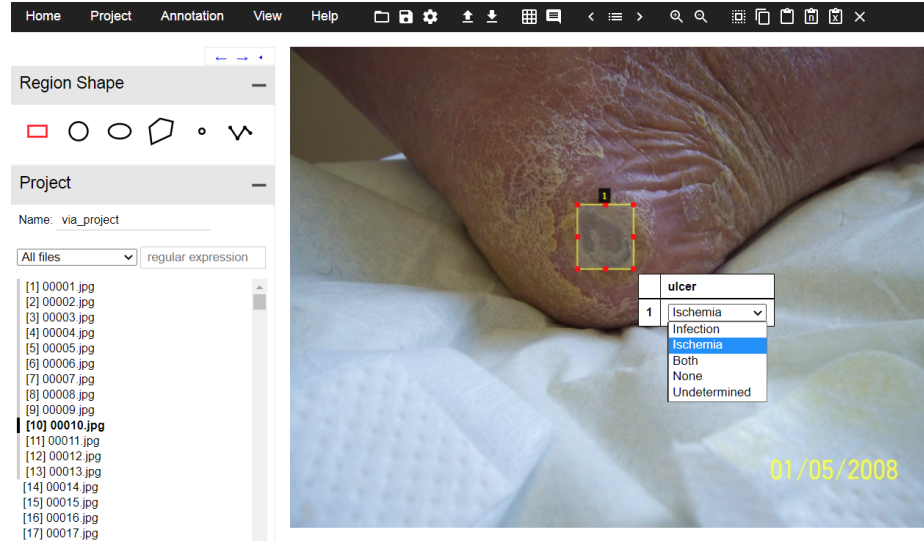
Home Project Annotation View Help

← → ·

Region Shape —

Project —

Name: via_project

All files regular expression

[1] 00001.jpg
[2] 00002.jpg
[3] 00003.jpg
[4] 00004.jpg
[5] 00005.jpg
[6] 00006.jpg
[7] 00007.jpg
[8] 00008.jpg
[9] 00009.jpg
**[10] 00010.jpg**
[11] 00011.jpg
[12] 00012.jpg
[13] 00013.jpg
[14] 00014.jpg
[15] 00015.jpg
[16] 00016.jpg
[17] 00017.jpg

1

| | ulcer |
|---|---|
| 1 | Ischemia |

Infection
Ischemia
Both
None
Undetermined

01/05/2008